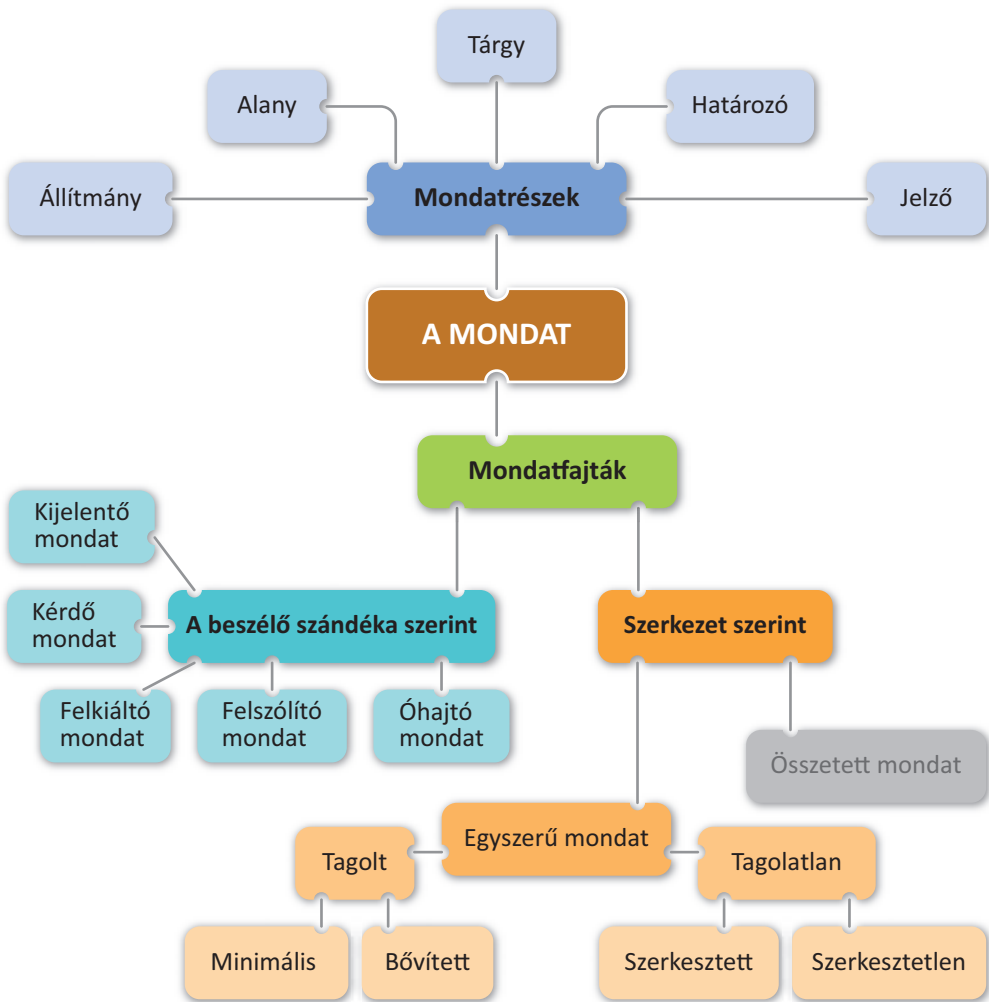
Tárgy

Alany

Határozó

Állítmány

Mondatrészek

Jelző

A MONDAT

Mondatfajták

Kijelentő mondat

Kérdő mondat

A beszélő szándéka szerint

Szerkezet szerint

Felkiáltó mondat

Felszólító mondat

Óhajtó mondat

Összetett mondat

Egyszerű mondat

Tagolt

Tagolatlan

Minimális

Bővített

Szerkesztett

Szerkesztetlen